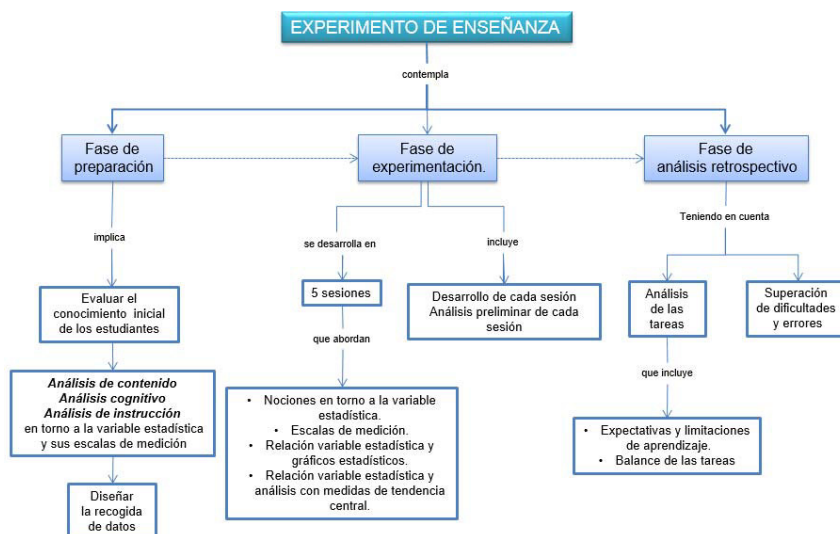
EXPERIMENTO DE ENSEÑANZA

contempla

Fase de preparación

Fase de experimentación.

Fase de análisis retrospectivo

implica

Evaluar el conocimiento inicial de los estudiantes

***Análisis de contenido***
***Análisis cognitivo***
***Análisis de instrucción***
en torno a la variable estadística y sus escalas de medición

Diseñar la recogida de datos

se desarrolla en

5 sesiones

que abordan

- Nociones en torno a la variable estadística.
- Escalas de medición.
- Relación variable estadística y gráficos estadísticos.
- Relación variable estadística y análisis con medidas de tendencia central.

incluye

Desarrollo de cada sesión
Análisis preliminar de cada sesión

Teniendo en cuenta

Análisis de las tareas

que incluye

- Expectativas y limitaciones de aprendizaje.
- Balance de las tareas

Superación de dificultades y errores